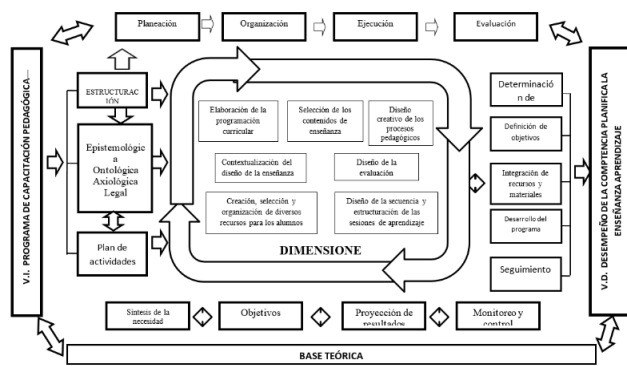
Planeación

Organización

Ejecución

Evaluación

V.I. PROGRAMA DE CAPACITACIÓN PEDAGÓGICA

ESTRUCTURACIÓN

Epistemológica Ontológica Axiológica Legal

Plan de actividades

Elaboración de la programación curricular

Selección de los contenidos de enseñanza

Diseño creativo de los procesos pedagógicos

Contextualización del diseño de la enseñanza

Diseño de la evaluación

Creación, selección y organización de diversos recursos para los alumnos

Diseño de la secuencia y estructuración de las sesiones de aprendizaje

DIMENSIONE

Determinación de

Definición de objetivos

Integración de recursos y materiales

Desarrollo del programa

Seguimiento

V.D. DESEMPEÑO DE LA COMPTENCIA PLANIFICA LA ENSEÑANZA APRENDIZAJE

Síntesis de la necesidad

Objetivos

Proyección de resultados

Monitoreo y control

BASE TEÓRICA